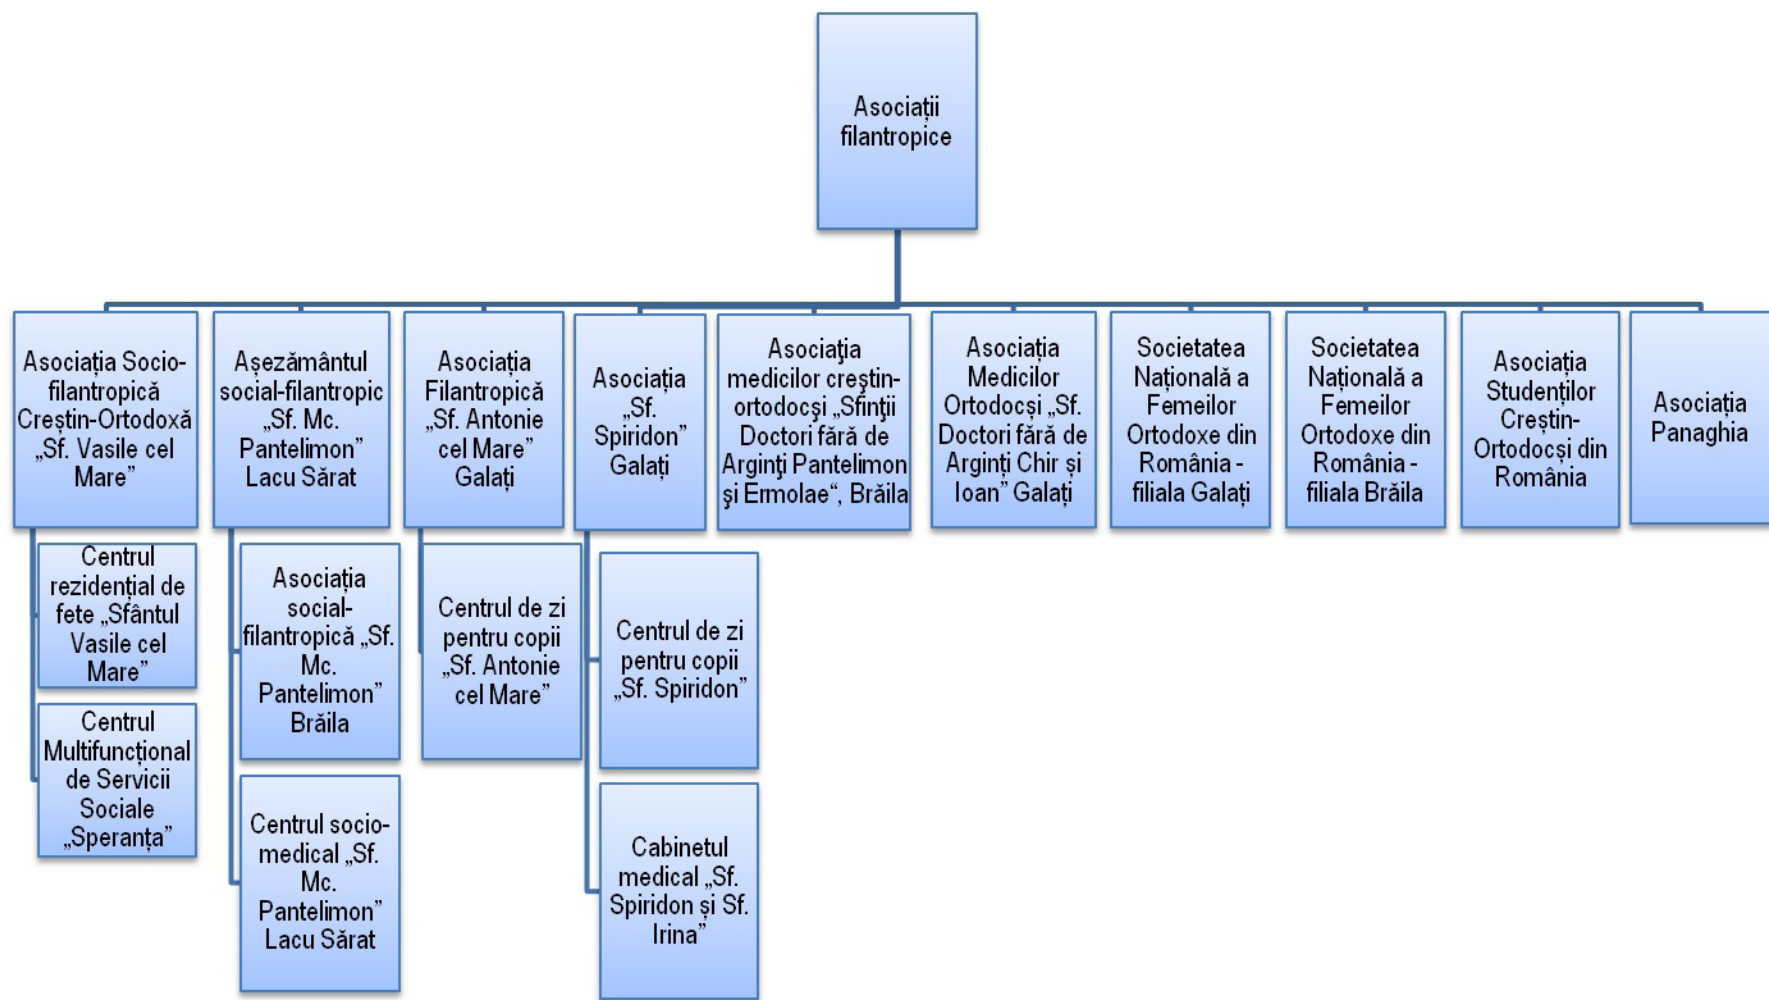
Asociații filantropice

Asociația Socio-filantropică Creștin-Ortodoxă „Sf. Vasile cel Mare”

Centrul rezidențial de fete „Sfântul Vasile cel Mare”

Centrul Multifuncțional de Servicii Sociale „Speranța”

Așezământul social-filantropic „Sf. Mc. Pantelimon” Lacu Sărat

Asociația social-filantropică „Sf. Mc. Pantelimon” Brăila

Centrul socio-medical „Sf. Mc. Pantelimon” Lacu Sărat

Asociația Filantropică „Sf. Antonie cel Mare” Galați

Centrul de zi pentru copii „Sf. Antonie cel Mare”

Asociația „Sf. Spiridon” Galați

Centrul de zi pentru copii „Sf. Spiridon”

Cabinetul medical „Sf. Spiridon și Sf. Irina”

Asociația medicilor creștin-ortodocși „Sfinții Doctori fără de Arginți Pantelimon și Ermolae“, Brăila

Asociația Medicilor Ortodocși „Sf. Doctori fără de Arginți Chir și Ioan” Galați

Societatea Națională a Femeilor Ortodoxe din România - filiala Galați

Societatea Națională a Femeior Ortodoxe din România - filiala Brăila

Asociația Studenților Creștin-Ortodocși din România

Asociația Panaghia